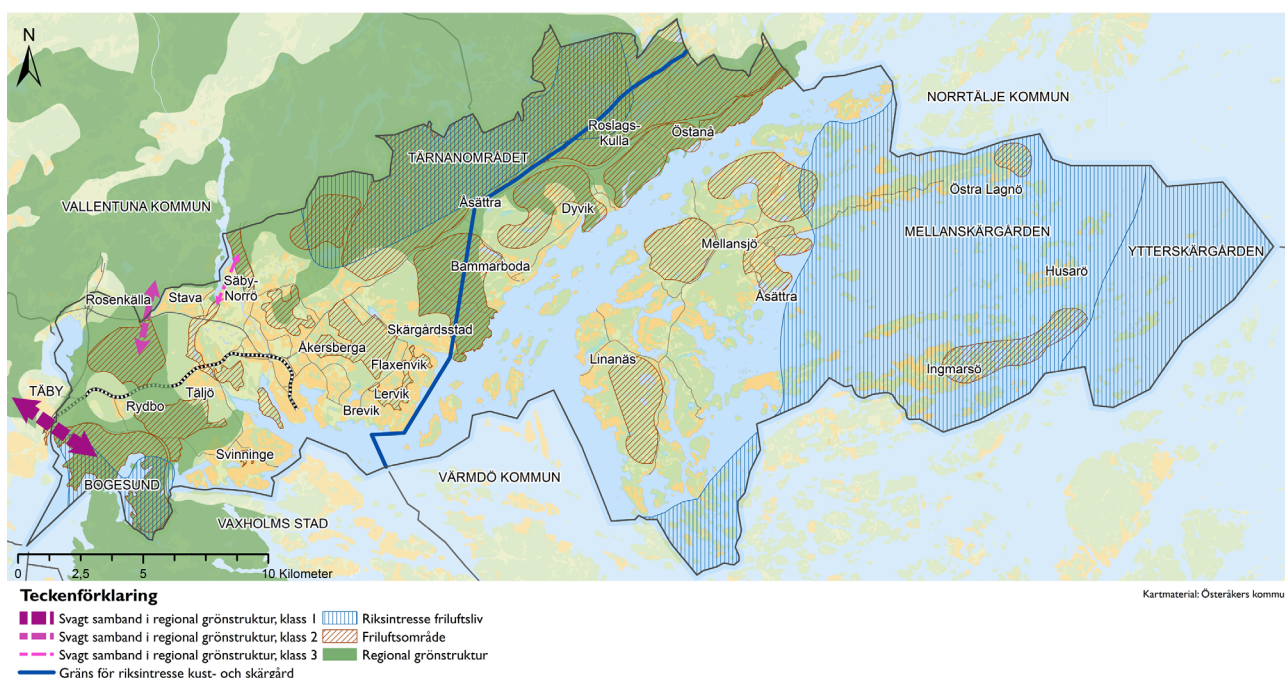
N

NORRTÄLJE KOMMUN

TÄRNANOMRÅDET

Roslags-Kulla

Östanå

VALLENTUNA KOMMUN

Åsättra

Dyvik

Östra Lagnö

MELLANSKÄRGÅRDEN

YTTERSKÄRGÅRDEN

Mellansjö

Säby-Norrö

Bammarboda

Husarö

Åsättra

Rosenkälla

Stava

Skärgårdsstad

Åkersberga

Flaxenvik

Linanäs

Ingmarsö

TÄBY

Rydbo

Täljö

Lervik

Brevik

Svinninge

VÄRMDÖ KOMMUN

BOGESUND

VAXHOLMS STAD

0 2,5 5 10 Kilometer

Teckenförklaring

Svagt samband i regional grönstruktur, klass 1

Svagt samband i regional grönstruktur, klass 2

Svagt samband i regional grönstruktur, klass 3

Gräns för riksintresse kust- och skärgård

Riksintresse friluftsliv

Friluftsområde

Regional grönstruktur

Kartmaterial: Österåkers kommu